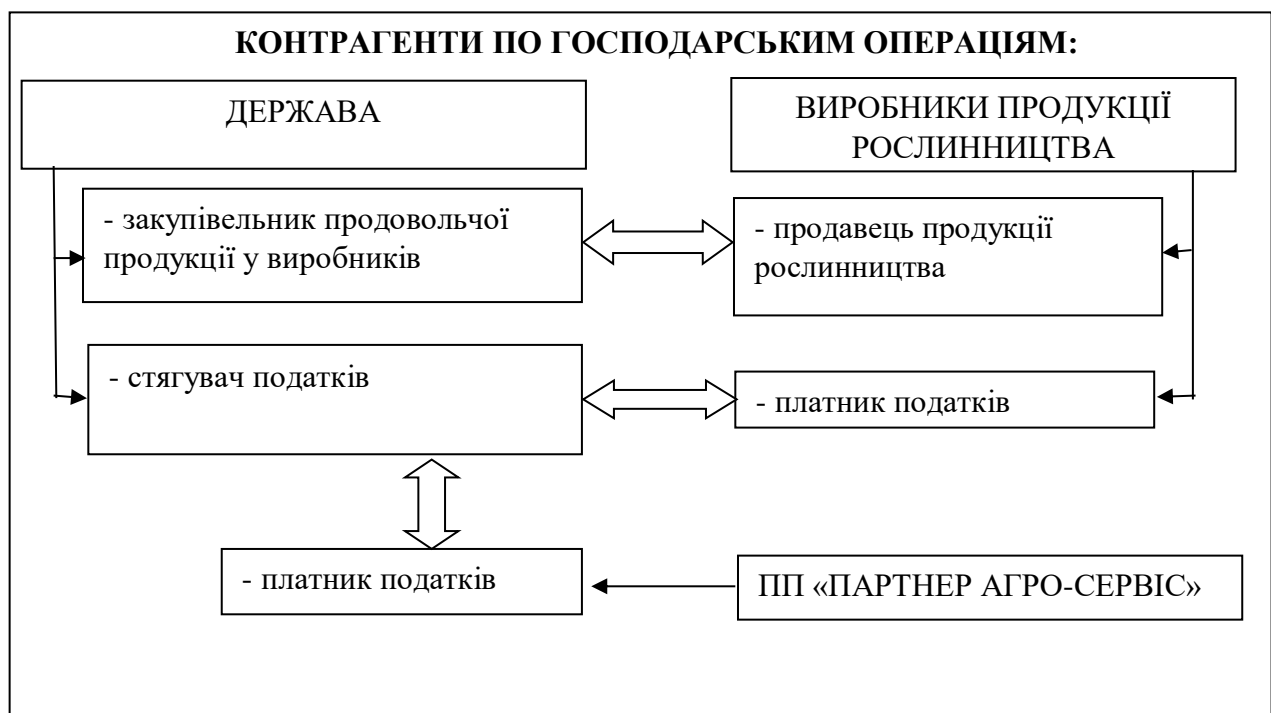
КОНТРАГЕНТИ ПО ГОСПОДАРСЬКИМ ОПЕРАЦІЯМ:

ДЕРЖАВА

ВИРОБНИКИ ПРОДУКЦІЇ РОСЛИННИЦТВА

- закупівельник продовольчої продукції у виробників

- продавець продукції рослинництва

- стягувач податків

- платник податків

- платник податків

ПП «ПАРТНЕР АГРО-СЕРВІС»